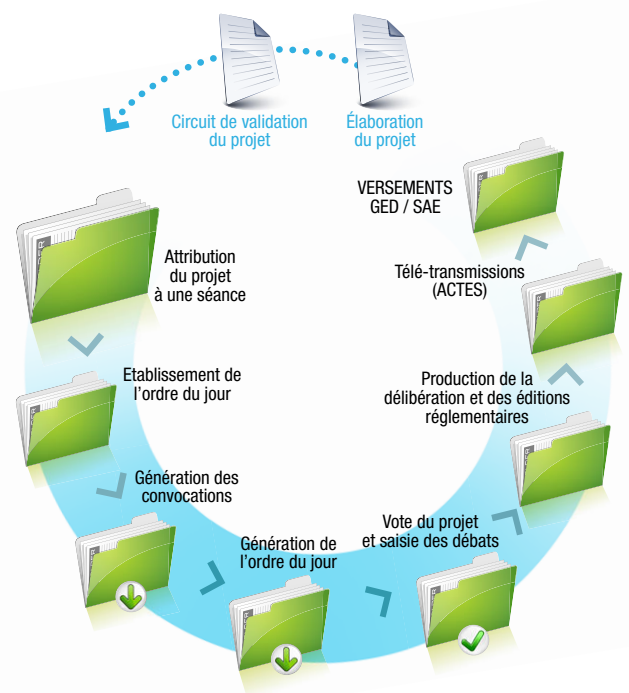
Circuit de validation du projet

Élaboration du projet

VERSEMENTS GED / SAE

Télé-transmissions (ACTES)

Production de la délibération et des éditions réglementaires

Vote du projet et saisie des débats

Génération de l'ordre du jour

Génération des convocations

Etablissement de l'ordre du jour

Attribution du projet à une séance